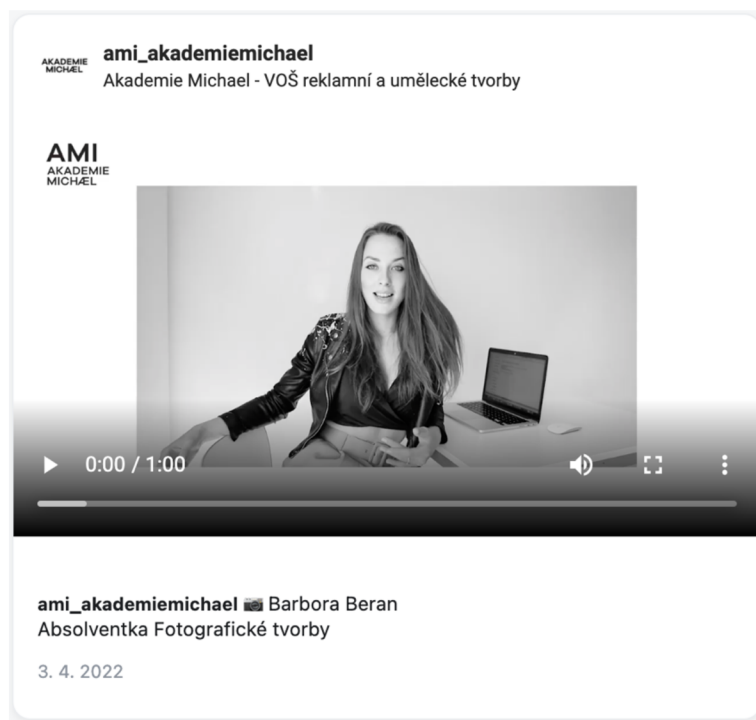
AKADEMIE MICHÆL
ami_akademiemichael
Akademie Michael - VOŠ reklamní a umělecké tvorby

AMI
AKADEMIE
MICHÆL

0:00 / 1:00

ami_akademiemichael 📷 Barbora Beran
Absolventka Fotografické tvorby

3. 4. 2022